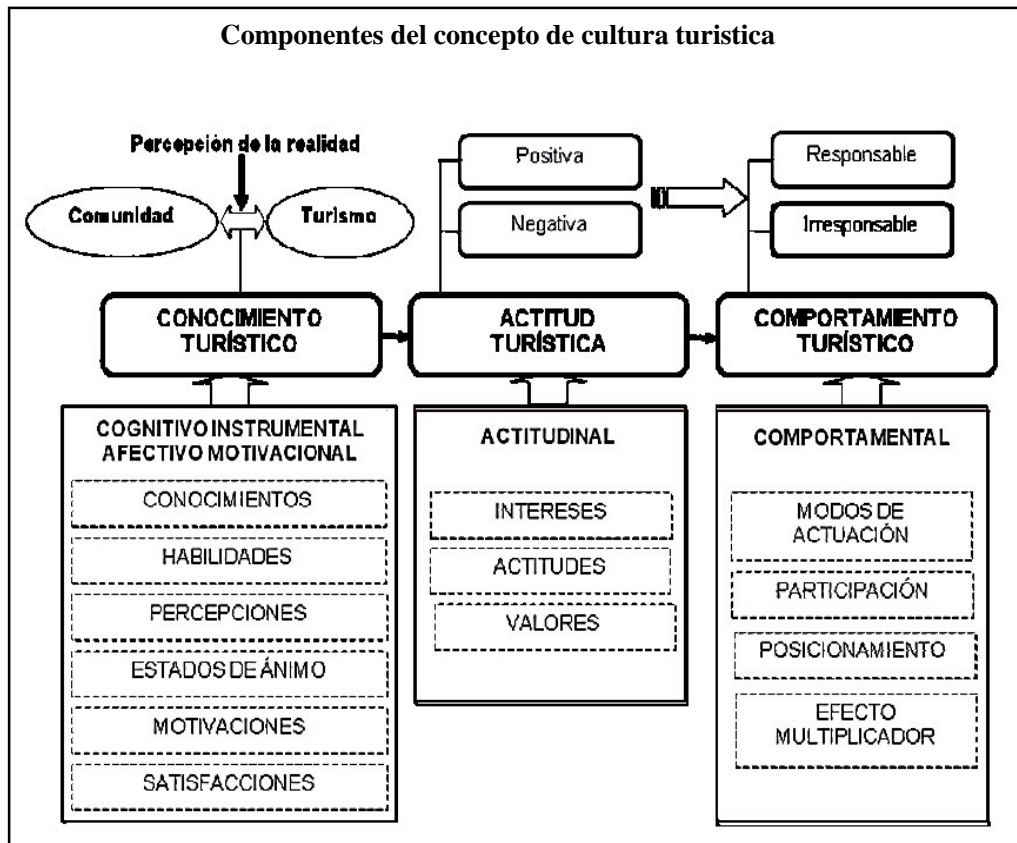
Componentes del concepto de cultura turistica

Percepción de la realidad

Comunidad

Turismo

Positiva

Negativa

Responsable

Irresponsable

CONOCIMIENTO TURÍSTICO

ACTITUD TURÍSTICA

COMPORTAMIENTO TURÍSTICO

COGNITIVO INSTRUMENTAL AFECTIVO MOTIVACIONAL

CONOCIMIENTOS

HABILIDADES

PERCEPCIONES

ESTADOS DE ÁNIMO

MOTIVACIONES

SATISFACCIONES

ACTITUDINAL

INTERESES

ACTITUDES

VALORES

COMPORTAMENTAL

MODOS DE ACTUACIÓN

PARTICIPACIÓN

POSICIONAMIENTO

EFECTO MULTIPLICADOR